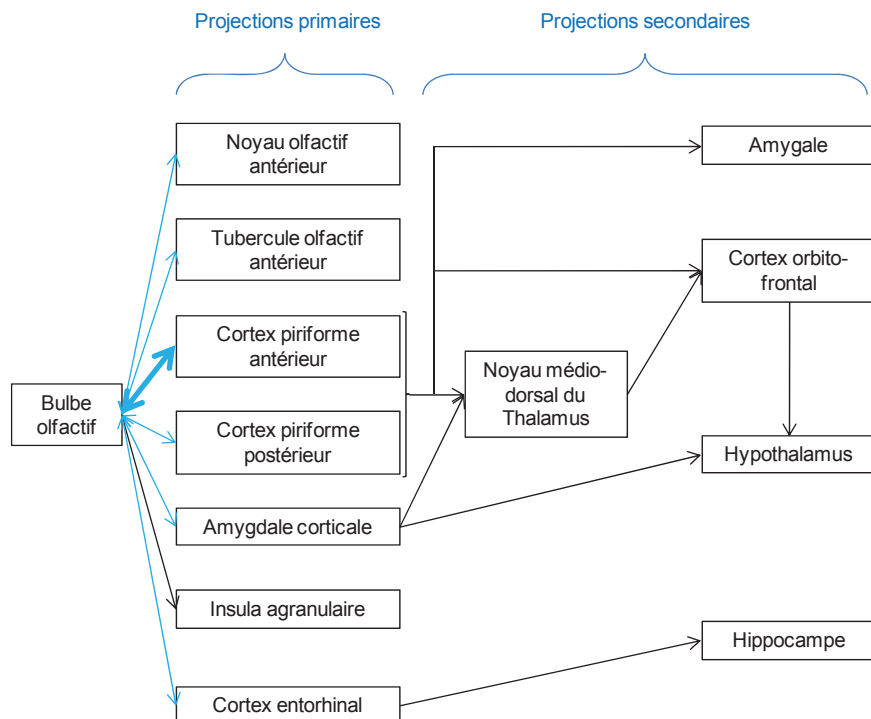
Projections primaires

Projections secondaires

Noyau olfactif antérieur

Tubercule olfactif antérieur

Cortex piriforme antérieur

Cortex piriforme postérieur

Amygdale corticale

Insula agranulaire

Cortex entorhinal

Bulbe olfactif

Noyau médio-dorsal du Thalamus

Amygale

Cortex orbito-frontal

Hypothalamus

Hippocampe